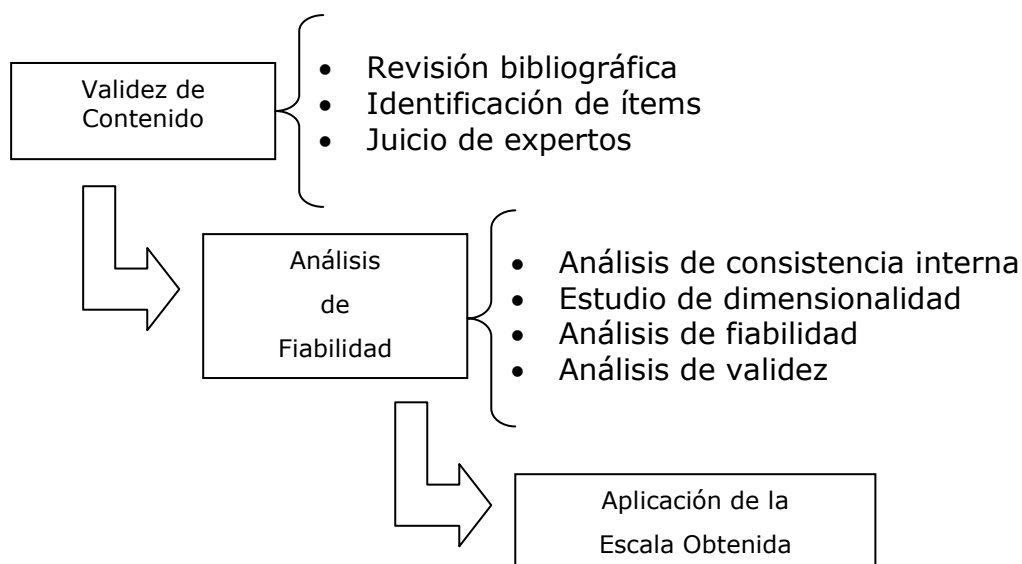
Validez de Contenido

- Revisión bibliográfica
- Identificación de ítems
- Juicio de expertos

Análisis de Fiabilidad

- Análisis de consistencia interna
- Estudio de dimensionalidad
- Análisis de fiabilidad
- Análisis de validez

Aplicación de la Escala Obtenida